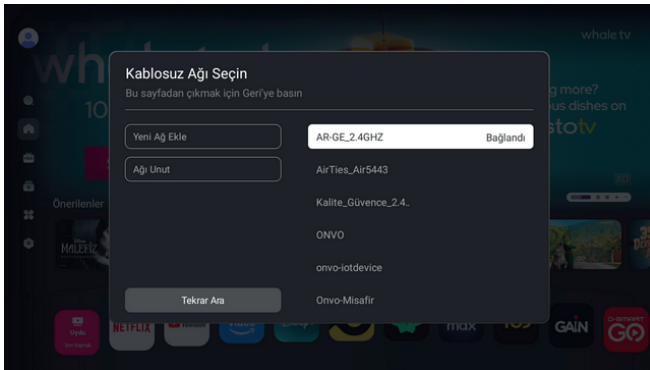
whale tv

Kablosuz Ağı Seçin
Bu sayfadan çıkmak için Geri'ye basın

Yeni Ağ Ekle
Ağı Unut
Tekrar Ara

AR-GE_2.4GHZ Bağlandı
AirTies_Air5443
Kalite_Güvence_2.4..
ONVO
onvo-iotdevice
Onvo-Misafir

Önerilenler
g more?
us dishes on
stotv
NETFLIX
max
GAIN
GO